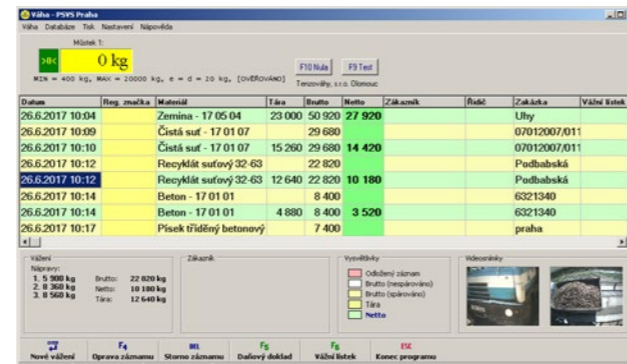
Váha - PSYS Praha

Váha Databáze Tisk Nastavení Nápověda

Můstek 1:

>0<

0 kg

MIN = 400 kg, MAX = 20000 kg, e = d = 20 kg, [OVĚŘOVÁNO]

F10 Nula

F9 Test

Tenzováhy, s.r.o. Olomouc

| Datum | Reg. značka | Materiál | Tára | Brutto | Netto | Zákazník | Řidič | Zakázka | Vážní lístek |
|---|---|---|---|---|---|---|---|---|---|
| 26.6.2017 10:04 | | Zemina - 17 05 04 | 23 000 | 50 920 | 27 920 | | | Uhy | |
| 26.6.2017 10:09 | | Čistá suť - 17 01 07 | | 29 680 | | | | 07012007/011 | |
| 26.6.2017 10:10 | | Čistá suť - 17 01 07 | 15 260 | 29 680 | 14 420 | | | 07012007/011 | |
| 26.6.2017 10:12 | | Recyklát suťový 32-63 | | 22 820 | | | | Podbabská | |
| 26.6.2017 10:12 | | Recyklát suťový 32-63 | 12 640 | 22 820 | 10 180 | | | Podbabská | |
| 26.6.2017 10:14 | | Beton - 17 01 01 | | 8 400 | | | | 6321340 | |
| 26.6.2017 10:14 | | Beton - 17 01 01 | 4 880 | 8 400 | 3 520 | | | 6321340 | |
| 26.6.2017 10:17 | | Písek tříděný betonový | | 7 400 | | | | praha | |

Vážení
Nápravy:
1. 5 900 kg
2. 8 360 kg
3. 8 560 kg
Brutto: 22 820 kg
Netto: 10 180 kg
Tára: 12 640 kg

Zákazník

Vysvětlivky
Odložený záznam
Brutto (nespárováno)
Brutto (spárováno)
Tára
Netto

Videosnímky

Nové vážení
F4 Oprava záznamu
DEL Storno záznamu
F5 Daňový doklad
F6 Vážní lístek
ESC Konec programu